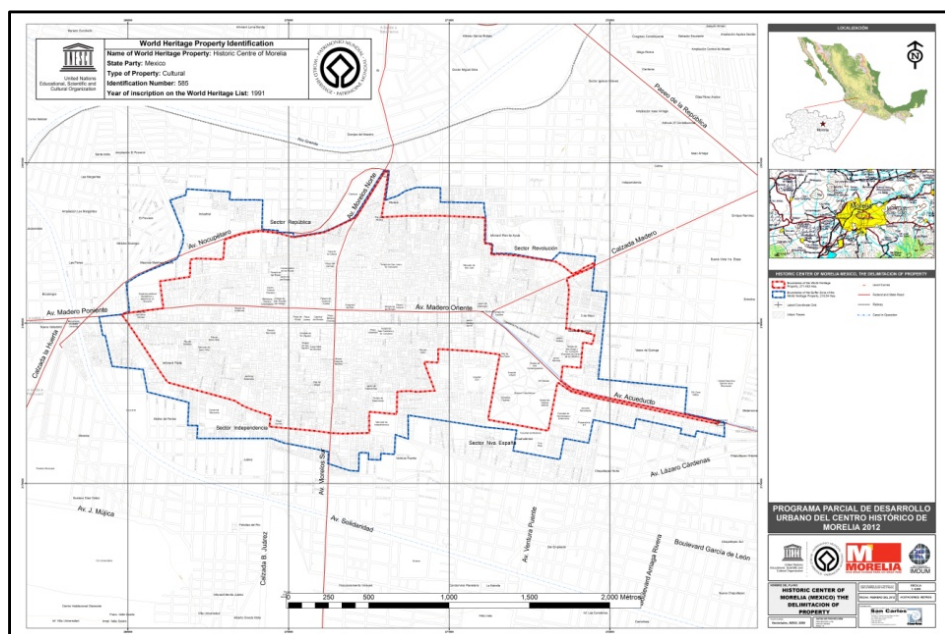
United Nations Educational, Scientific and Cultural Organization

World Heritage Property Identification
Name of World Heritage Property: Historic Centre of Morelia
State Party: Mexico
Type of Property: Cultural
Identification Number: 585
Year of inscription on the World Heritage List: 1991

WORLD HERITAGE • PATRIMOINE MONDIAL • PATRIMONIO MUNDIAL

LOCALIZACIÓN

N

Morelia

Paseo de la República

Av. Morelos Norte

Sector República

Av. Nocupétaro

Sector Revolución

Calzada Madero

Av. Madero Poniente

Av. Madero Oriente

Calzada la Huerta

Av. Acueducto

Sector Independencia

Sector Nva. España

Av. Lázaro Cárdenas

Av. Morelos Sur

Av. J. Mújica

Av. Solidaridad

Calzada B. Juárez

Av. Ventura Puente

Boulevard Arriaga Rivera

Boulevard García de León

0 250 500 1,000 1,500 2,000 Metros

HISTORIC CENTER OF MORELIA-MEXICO, THE DELIMITATION OF PROPERTY

PROGRAMA PARCIAL DE DESARROLLO URBANO DEL CENTRO HISTÓRICO DE MORELIA 2012

MORELIA

IMDUM

HISTORIC CENTER OF MORELIA (MEXICO) THE DELIMITATION OF PROPERTY

San Carlos